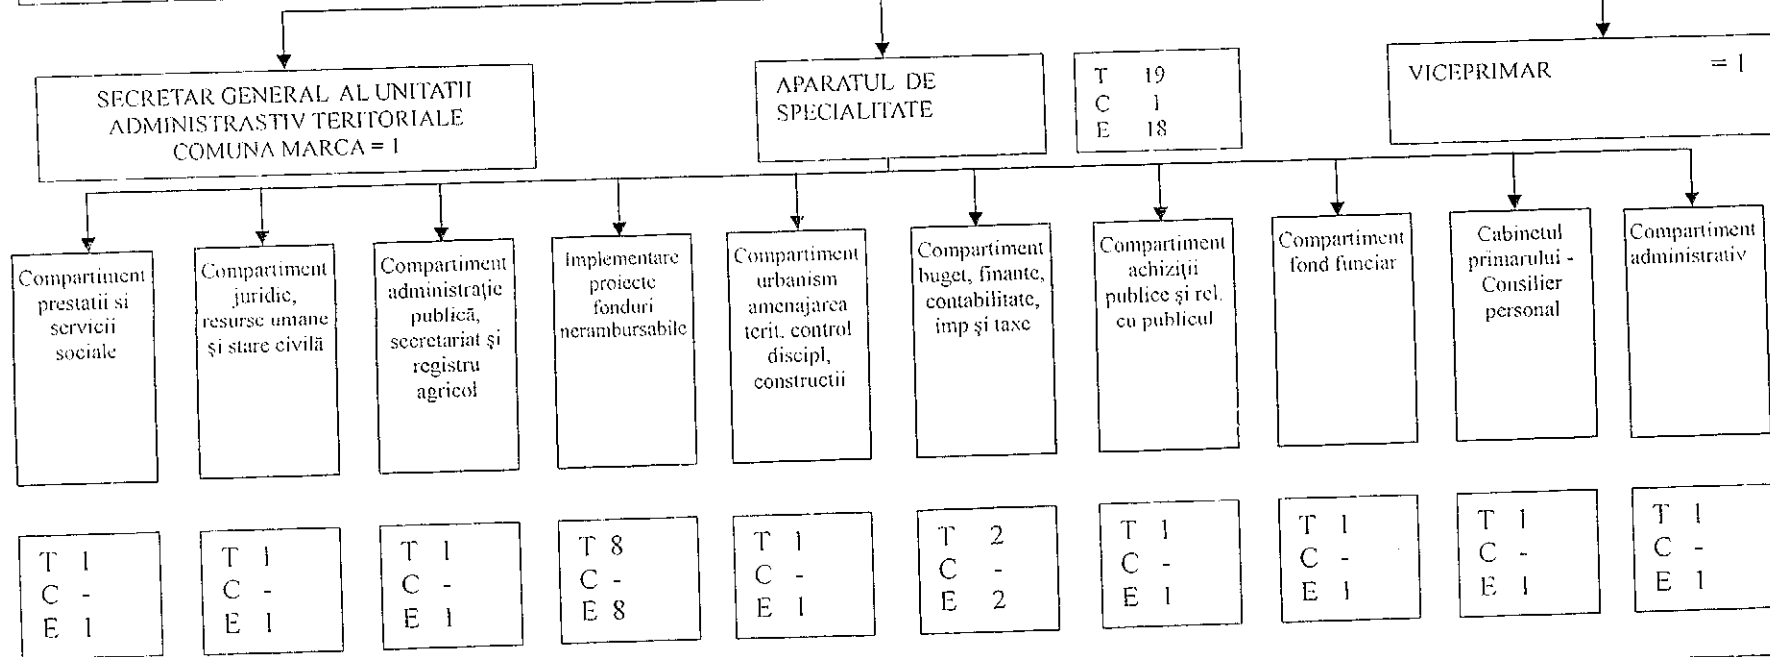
SECRETAR GENERAL AL UNITATII ADMINISTRASTIV TERITORIALE COMUNA MARCA = 1

APARATUL DE SPECIALITATE

T 19
C 1
E 18

VICEPRIMAR = 1

Compartiment prestatii si servicii sociale

Compartiment juridic, resurse umane şi stare civilă

Compartiment administraţie publică, secretariat şi registru agricol

Implementare proiecte fonduri nerambursabile

Compartiment urbanism amenajarea terit. control discipl, constructii

Compartiment buget, finante, contabilitate, imp şi taxe

Compartiment achiziţii publice şi rel. cu publicul

Compartiment fond funciar

Cabinetul primarului - Consilier personal

Compartiment administrativ

T 1
C -
E 1

T 1
C -
E 1

T 1
C -
E 1

T 8
C -
E 8

T 1
C -
E 1

T 2
C -
E 2

T 1
C -
E 1

T 1
C -
E 1

T 1
C -
E 1

T 1
C -
E 1